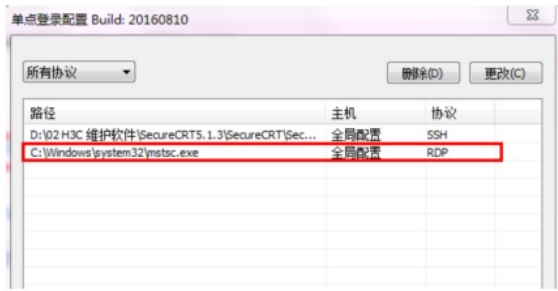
单点登录配置 Build: 20160810

所有协议

删除(D)

更改(C)

| 路径 | 主机 | 协议 |
|---|---|---|
| D:\02 H3C 维护软件\SecureCRT5.1.3\SecureCRT\Sec... | 全局配置 | SSH |
| C:\Windows\system32\mstsc.exe | 全局配置 | RDP |